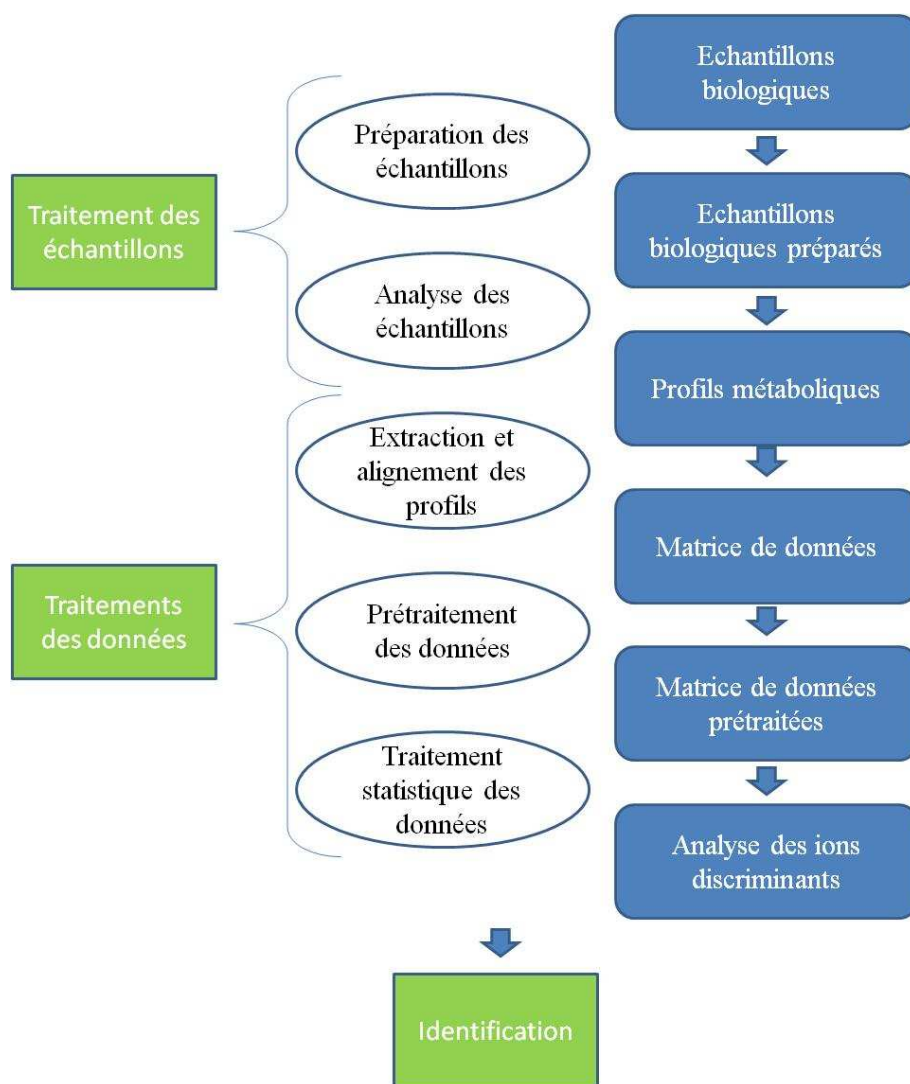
Traitement des échantillons

Préparation des échantillons

Analyse des échantillons

Traitements des données

Extraction et alignement des profils

Prétraitement des données

Traitement statistique des données

Echantillons biologiques

Echantillons biologiques préparés

Profils métaboliques

Matrice de données

Matrice de données prétraitées

Analyse des ions discriminants

Identification